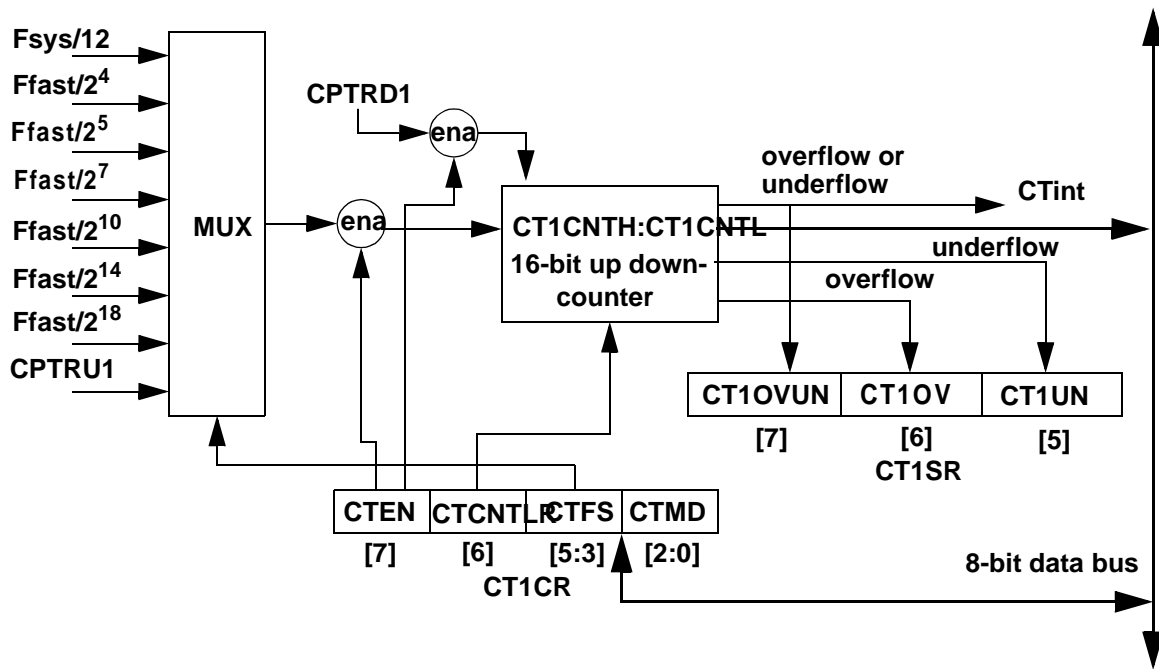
Fsys/12
Ffast/$2^4$
Ffast/$2^5$
Ffast/$2^7$
Ffast/$2^{10}$
Ffast/$2^{14}$
Ffast/$2^{18}$
CPTRU1
MUX
CPTRD1
ena
ena
overflow or underflow
CTint
CT1CNTH:CT1CNTL
16-bit up down-counter
underflow
overflow
CT1OVUN
CT1OV
CT1UN
[7]
[6]
CT1SR
[5]
CTEN
CTCNTLR
CTFS
CTMD
[7]
[6]
[5:3]
[2:0]
CT1CR
8-bit data bus